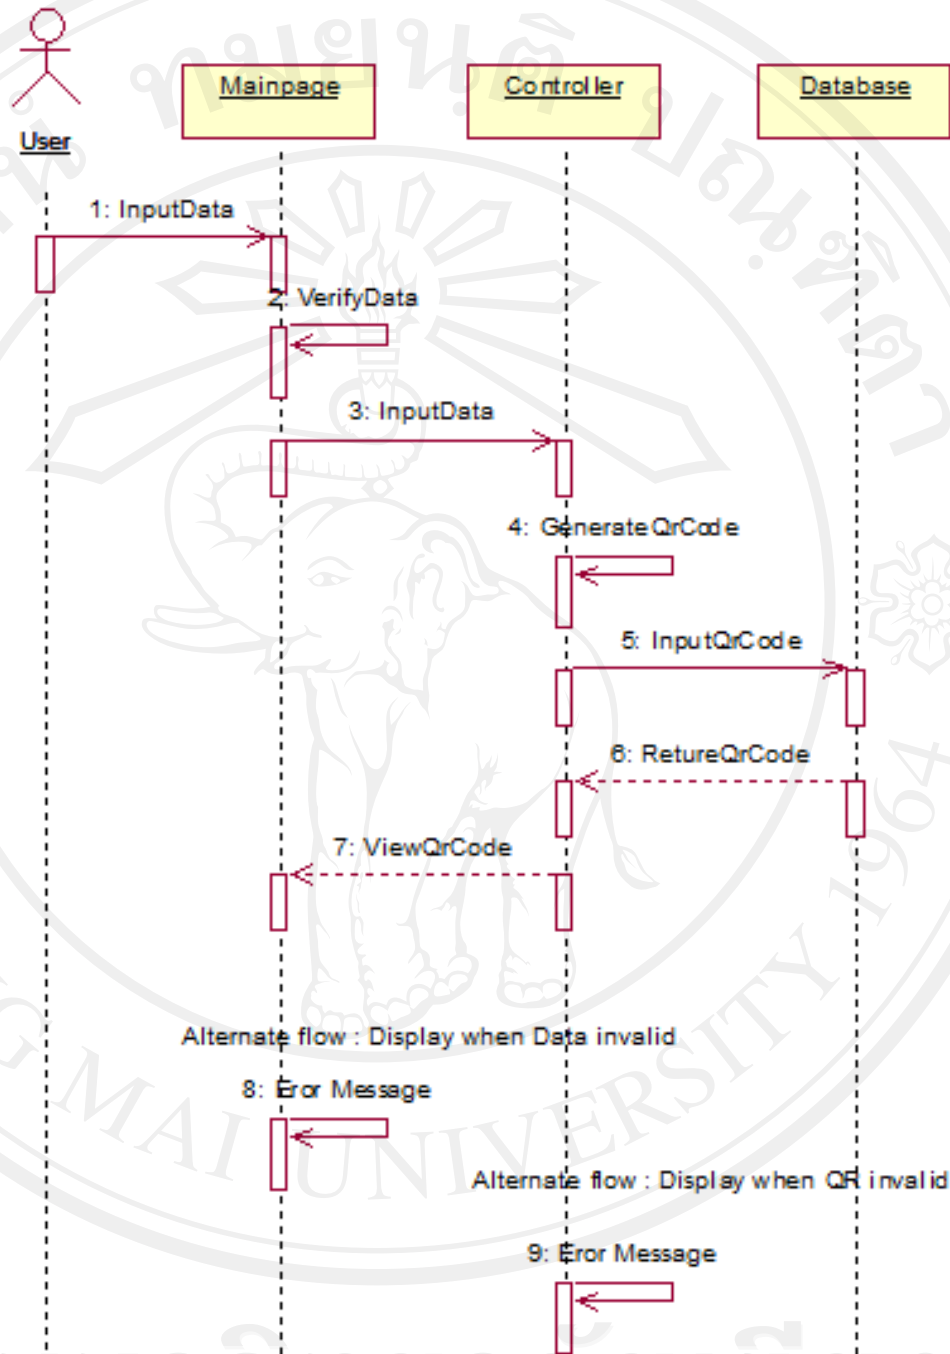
User

Mainpage

Controller

Database

1: InputData

2: VerifyData

3: InputData

4: GenerateQrCode

5: InputQrCode

6: RetureQrCode

7: ViewQrCode

Alternate flow : Display when Data invalid

8: Eror Message

Alternate flow : Display when QR invalid

9: Eror Message

MAI UNIVERSITY

1964